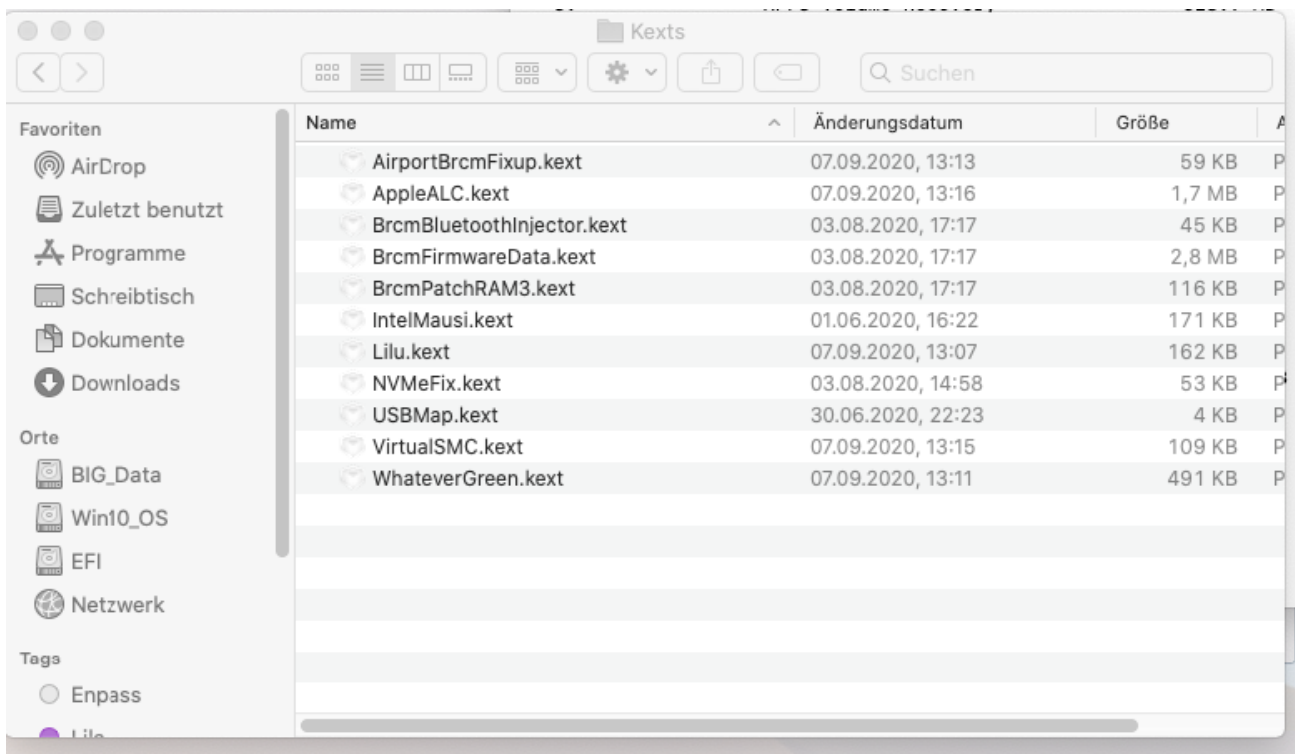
Kexts

Suchen

Favoriten
AirDrop
Zuletzt benutzt
Programme
Schreibtisch
Dokumente
Downloads

Orte
BIG_Data
Win10_OS
EFI
Netzwerk

Tags
Enpass
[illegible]

| Name | Änderungsdatum | Größe | A |
|---|---|---|---|
| AirportBrcmFixup.kext | 07.09.2020, 13:13 | 59 KB | P |
| AppleALC.kext | 07.09.2020, 13:16 | 1,7 MB | P |
| BrcmBluetoothInjector.kext | 03.08.2020, 17:17 | 45 KB | P |
| BrcmFirmwareData.kext | 03.08.2020, 17:17 | 2,8 MB | P |
| BrcmPatchRAM3.kext | 03.08.2020, 17:17 | 116 KB | P |
| IntelMausi.kext | 01.06.2020, 16:22 | 171 KB | P |
| Lilu.kext | 07.09.2020, 13:07 | 162 KB | P |
| NVMeFix.kext | 03.08.2020, 14:58 | 53 KB | P |
| USBMap.kext | 30.06.2020, 22:23 | 4 KB | P |
| VirtualSMC.kext | 07.09.2020, 13:15 | 109 KB | P |
| WhateverGreen.kext | 07.09.2020, 13:11 | 491 KB | P |